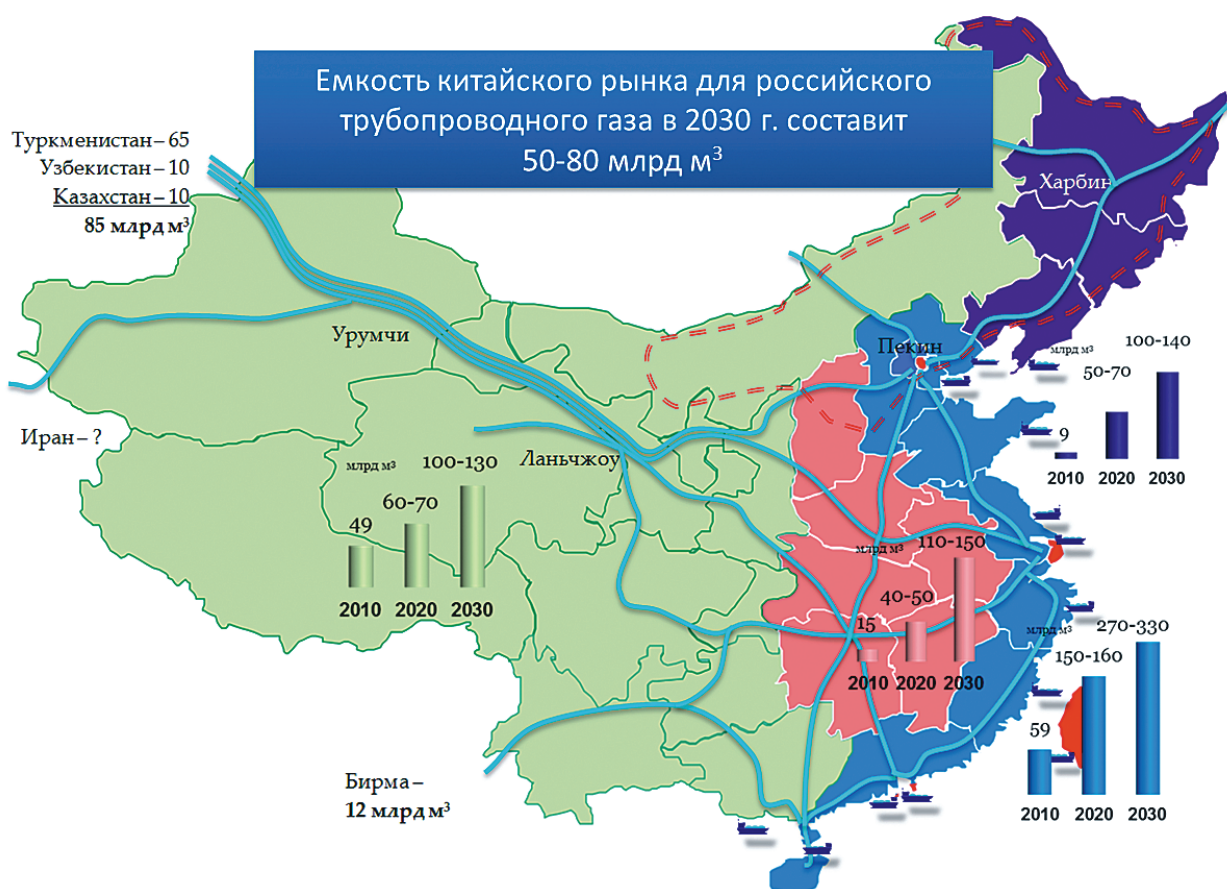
Емкость китайского рынка для российского трубопроводного газа в 2030 г. составит 50-80 млрд м$^3$

Туркменистан – 65
Узбекистан – 10
Казахстан – 10
85 млрд м$^3$

Харбин

Урумчи

Пекин

Иран – ?

Ланьчжоу

млрд м$^3$
49
60-70
100-130
2010 2020 2030

млрд м$^3$
9
50-70
100-140
2010 2020 2030

млрд м$^3$
15
40-50
110-150
2010 2020 2030

млрд м$^3$
59
150-160
270-330
2010 2020 2030

Бирма – 12 млрд м$^3$